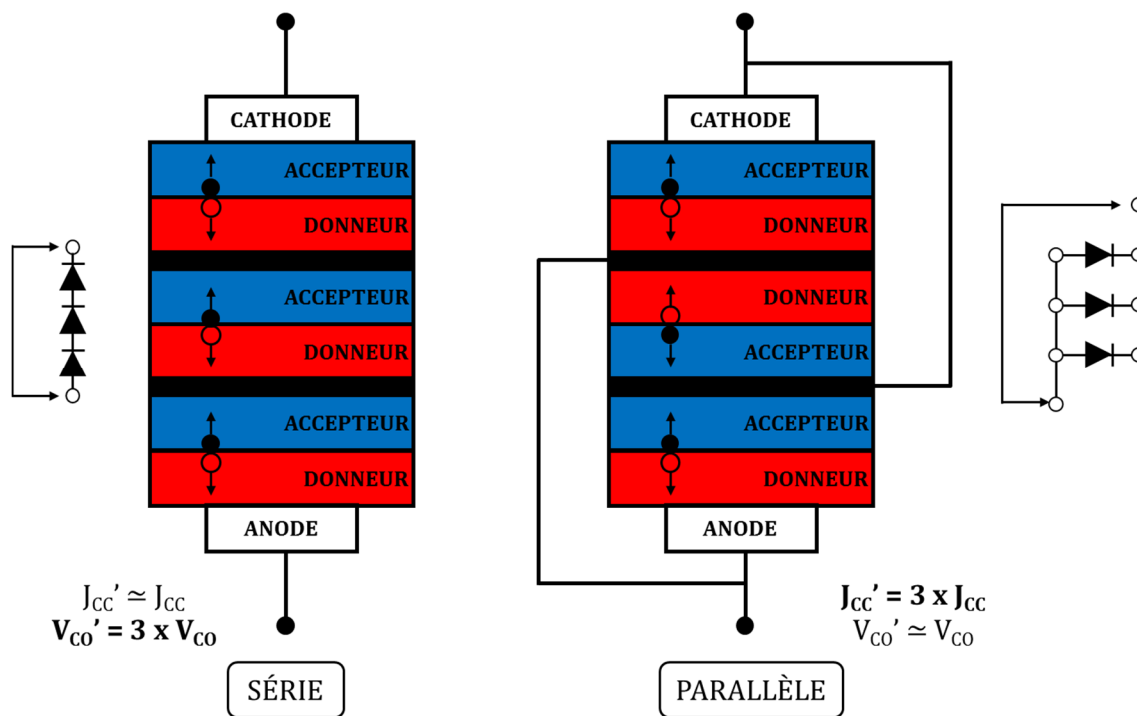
CATHODE
ACCEPTEUR
DONNEUR
ACCEPTEUR
DONNEUR
ACCEPTEUR
DONNEUR
ANODE

$J_{CC}' \simeq J_{CC}$
$V_{CO}' = 3 \times V_{CO}$

SÉRIE

CATHODE
ACCEPTEUR
DONNEUR
DONNEUR
ACCEPTEUR
ACCEPTEUR
DONNEUR
ANODE

$J_{CC}' = 3 \times J_{CC}$
$V_{CO}' \simeq V_{CO}$

PARALLÈLE